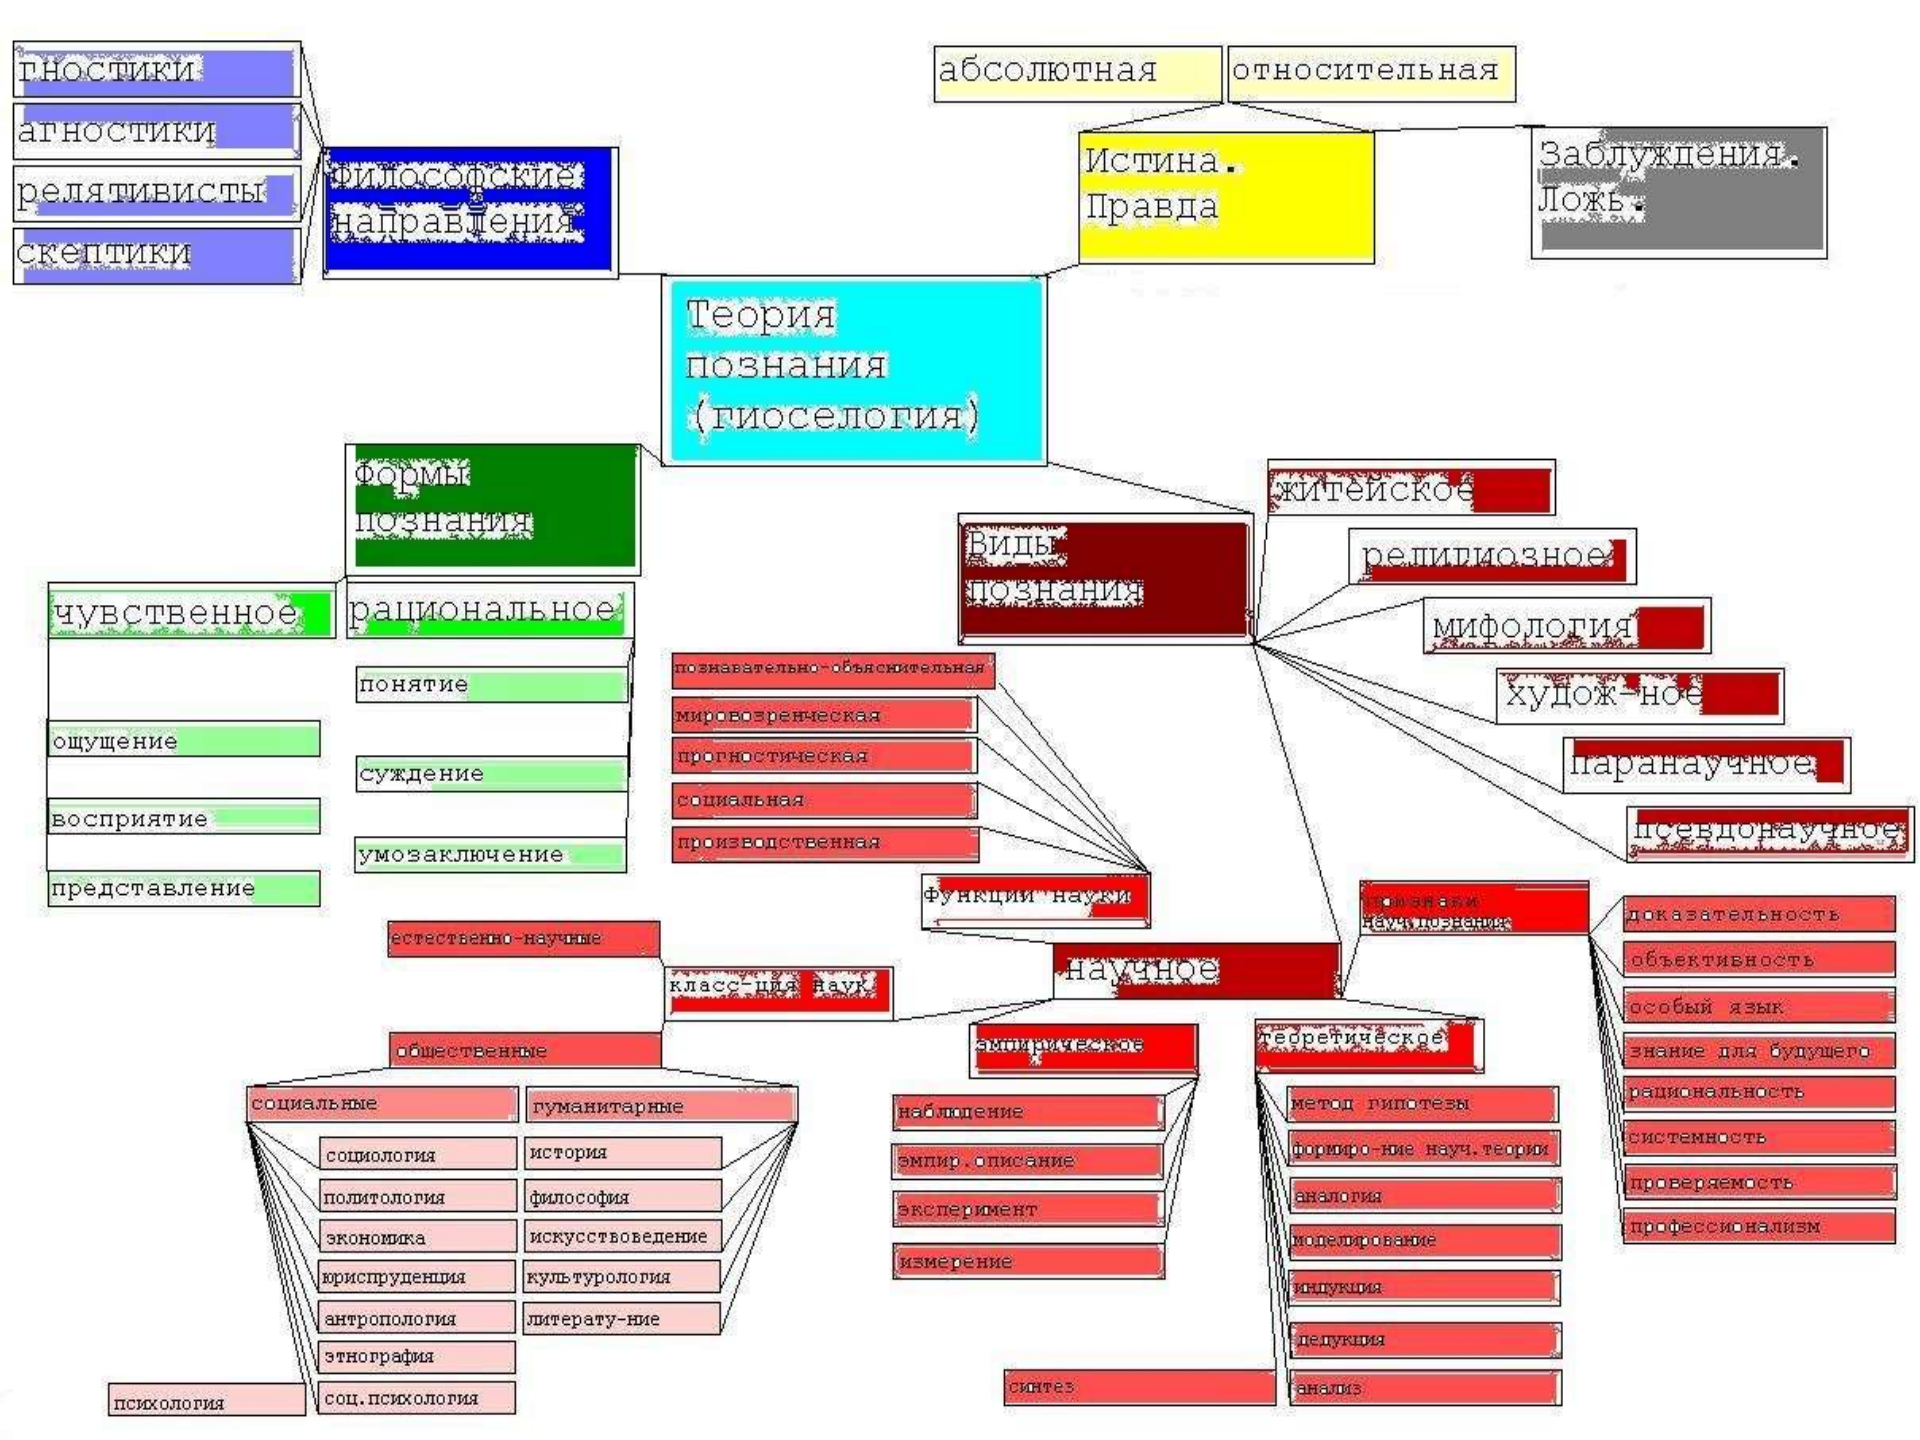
гностики
агностики
релятивисты
скептики
Философские направления

абсолютная
относительная
Истина. Правда
Заблуждения. Ложь.

Теория познания (гиоселогия)

Формы познания
чувственное
рациональное
ощущение
восприятие
представление
понятие
суждение
умозаключение

Виды познания
житейское
религиозное
мифология
худож-ное
паранаучное
псевдонаучное

познавательно-объяснительная
мировоззренческая
прогностическая
социальная
производственная
Функции науки

научное
признаки научного познания
доказательность
объективность
особый язык
знание для будущего
рациональность
системность
проверяемость
профессионализм

естественно-научные
класс-ция наук
общественные
социальные
гуманитарные
социология
политология
экономика
юриспруденция
антропология
этнография
соц.психология
психология
история
философия
искусствоведение
культурология
литерату-ние

эмпирическое
наблюдение
эмпир.описание
эксперимент
измерение

теоретическое
метод гипотезы
формиро-ние науч.теории
аналогия
моделирование
индукция
дедукция
анализ
синтез